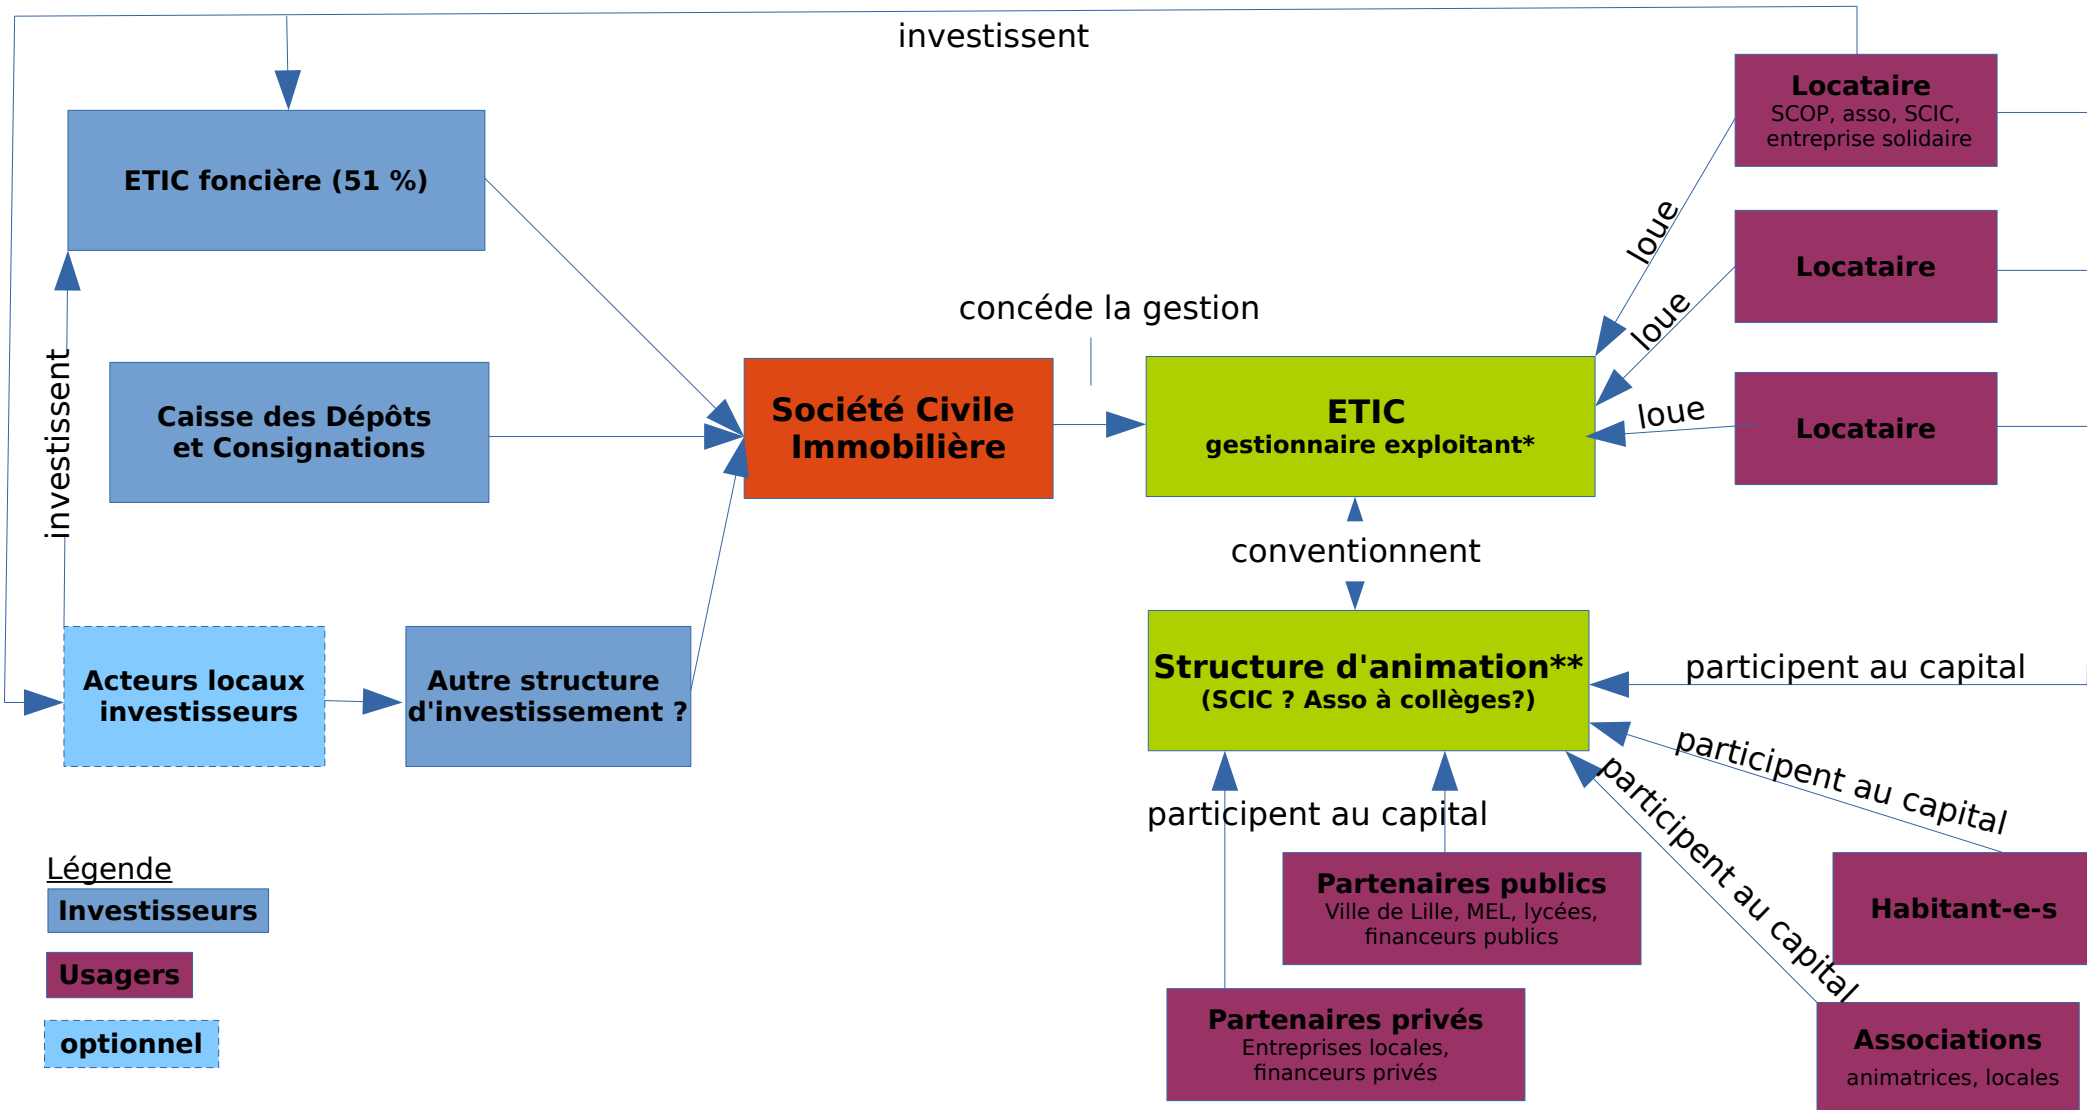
investissent

Locataire
SCOP, asso, SCIC, entreprise solidaire

ETIC foncière (51 %)

loue

Locataire

loue

concéde la gestion

Caisse des Dépôts et Consignations

Société Civile Immobilière

ETIC
gestionnaire exploitant*

loue

Locataire

investissent

conventionnent

Acteurs locaux investisseurs

Autre structure d'investissement ?

Structure d'animation**
(SCIC ? Asso à collèges?)

participent au capital

participent au capital

participent au capital

participent au capital

Légende
Investisseurs
Usagers
optionnel

Partenaires publics
Ville de Lille, MEL, lycées, financeurs publics

Habitant-e-s

Partenaires privés
Entreprises locales, financeurs privés

Associations
animatrices, locales